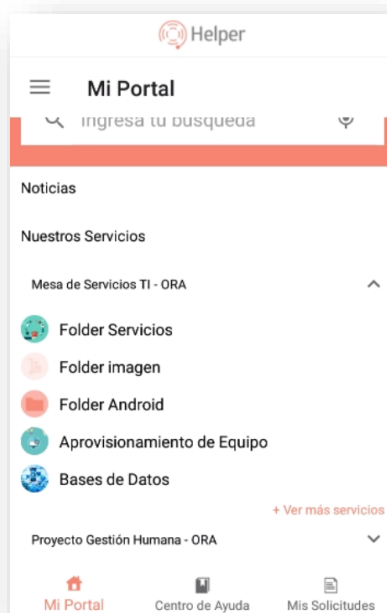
Helper

Mi Portal

Ingresa tu busqueda

Noticias

Nuestros Servicios

Mesa de Servicios TI - ORA

Folder Servicios

Folder imagen

Folder Android

Aprovisionamiento de Equipo

Bases de Datos

+ Ver más servicios

Proyecto Gestión Humana - ORA

Mi Portal
Centro de Ayuda
Mis Solicitudes